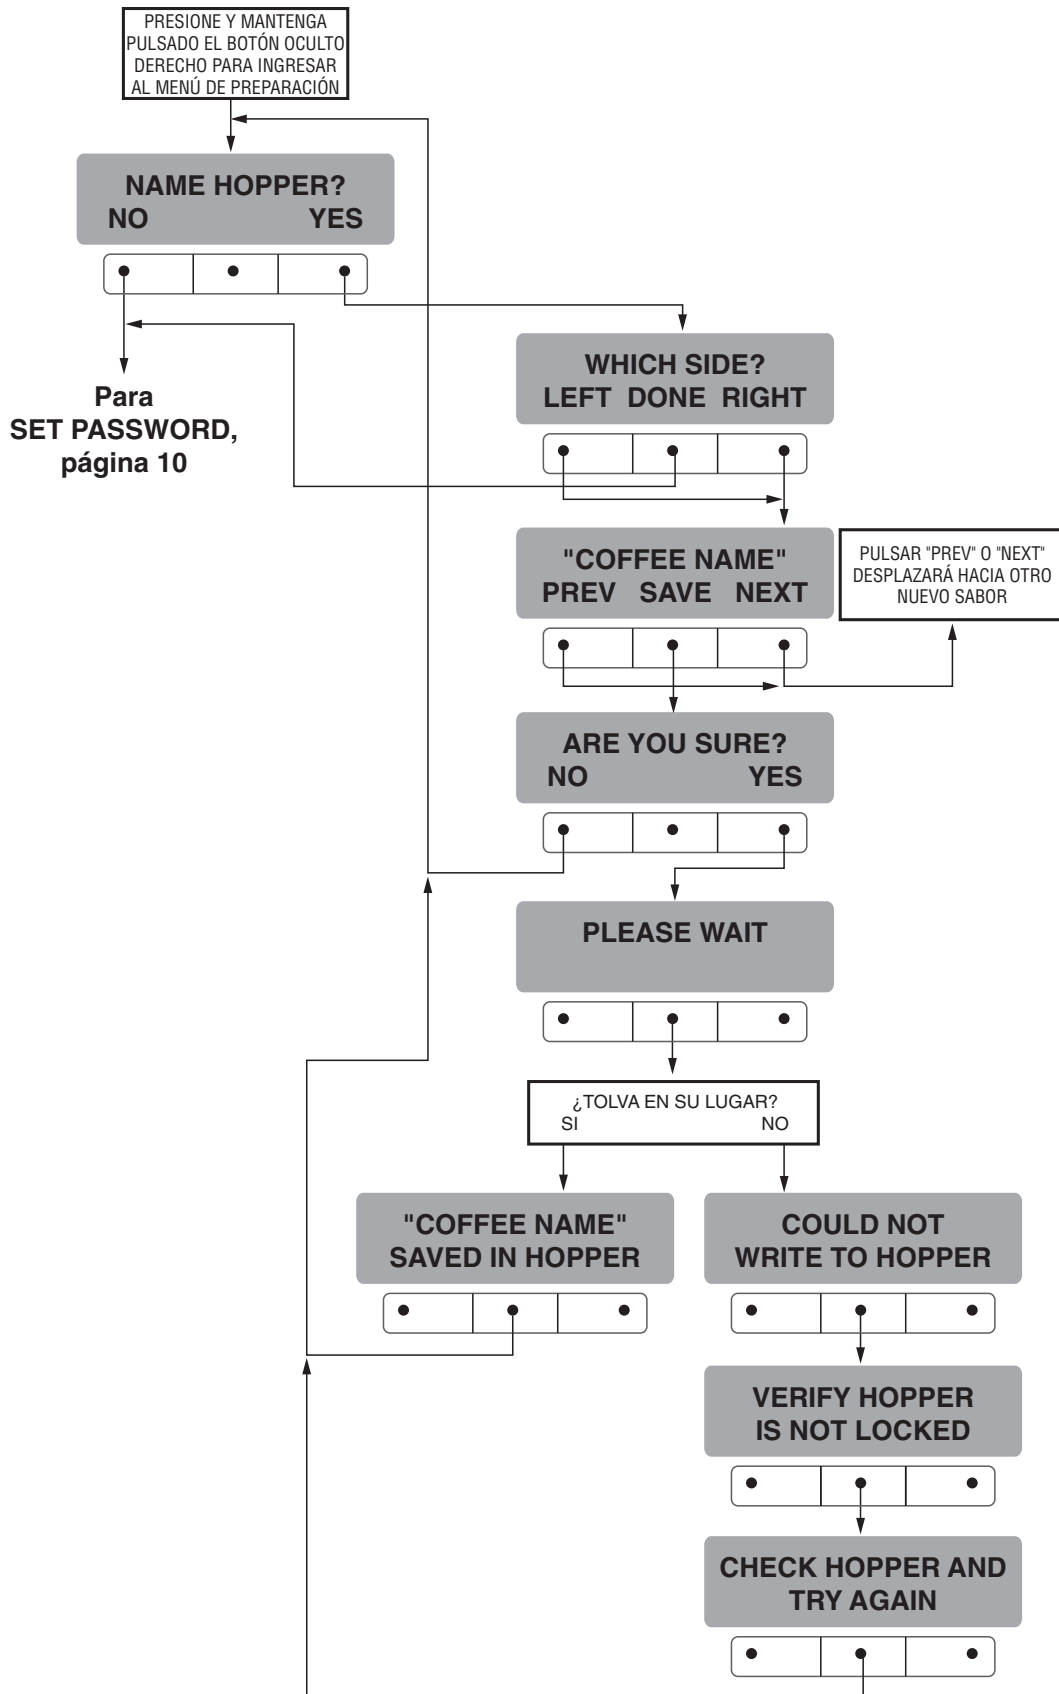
PRESIONE Y MANTENGA PULSADO EL BOTÓN OCULTO DERECHO PARA INGRESAR AL MENÚ DE PREPARACIÓN

NAME HOPPER?
NO YES

Para
SET PASSWORD,
página 10

WHICH SIDE?
LEFT DONE RIGHT

"COFFEE NAME"
PREV SAVE NEXT

PULSAR "PREV" O "NEXT" DESPLAZARÁ HACIA OTRO NUEVO SABOR

ARE YOU SURE?
NO YES

PLEASE WAIT

¿TOLVA EN SU LUGAR?
SI NO

"COFFEE NAME"
SAVED IN HOPPER

COULD NOT
WRITE TO HOPPER

VERIFY HOPPER
IS NOT LOCKED

CHECK HOPPER AND
TRY AGAIN